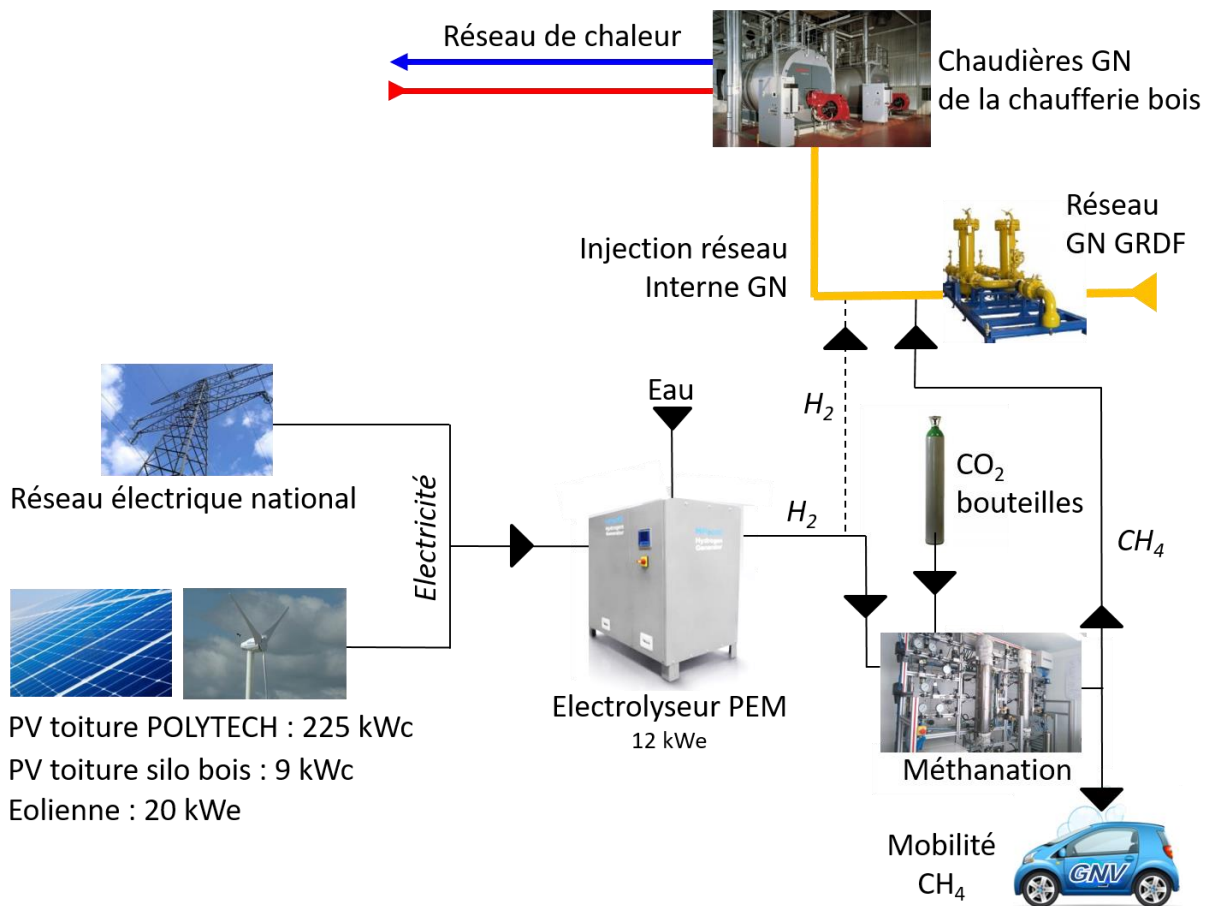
Réseau de chaleur

Chaudières GN de la chaufferie bois

Réseau GN GRDF

Injection réseau Interne GN

Réseau électrique national

Electricité

Eau

$H_2$

$H_2$

$CO_2$ bouteilles

$CH_4$

PV toiture POLYTECH : 225 kWc
PV toiture silo bois : 9 kWc
Eolienne : 20 kWe

Electrolyseur PEM
12 kWe

Méthanation

Mobilité $CH_4$

GNV